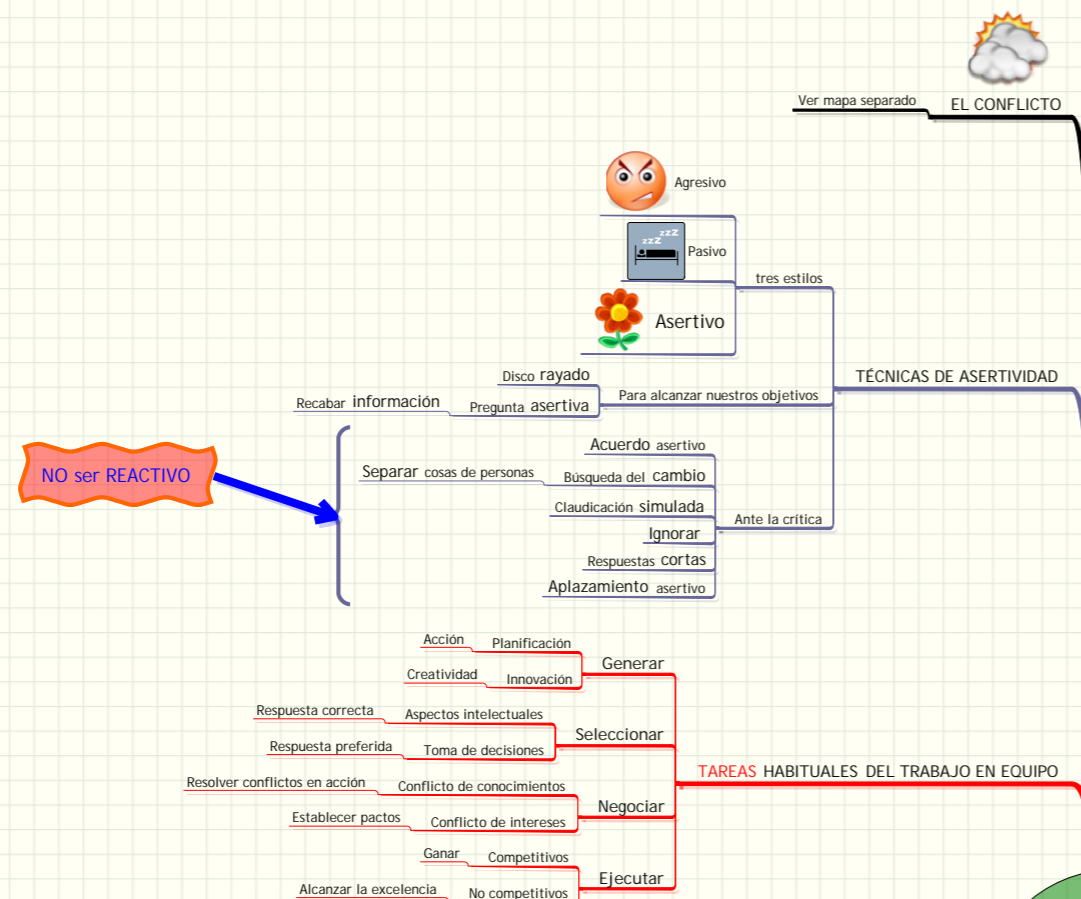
Ver mapa separado
EL CONFLICTO

Agresivo
zzz
Pasivo
Asertivo
tres estilos

Disco rayado
Recabar información
Pregunta asertiva
Para alcanzar nuestros objetivos
TÉCNICAS DE ASERTIVIDAD

NO ser REACTIVO

Acuerdo asertivo
Separar cosas de personas
Búsqueda del cambio
Claudicación simulada
Ignorar
Ante la crítica
Respuestas cortas
Aplazamiento asertivo

Acción
Planificación
Generar
Creatividad
Innovación
Respuesta correcta
Aspectos intelectuales
Seleccionar
Respuesta preferida
Toma de decisiones
TAREAS HABITUALES DEL TRABAJO EN EQUIPO
Resolver conflictos en acción
Conflicto de conocimientos
Negociar
Establecer pactos
Conflicto de intereses
Ganar
Competitivos
Ejecutar
Alcanzar la excelencia
No competitivos